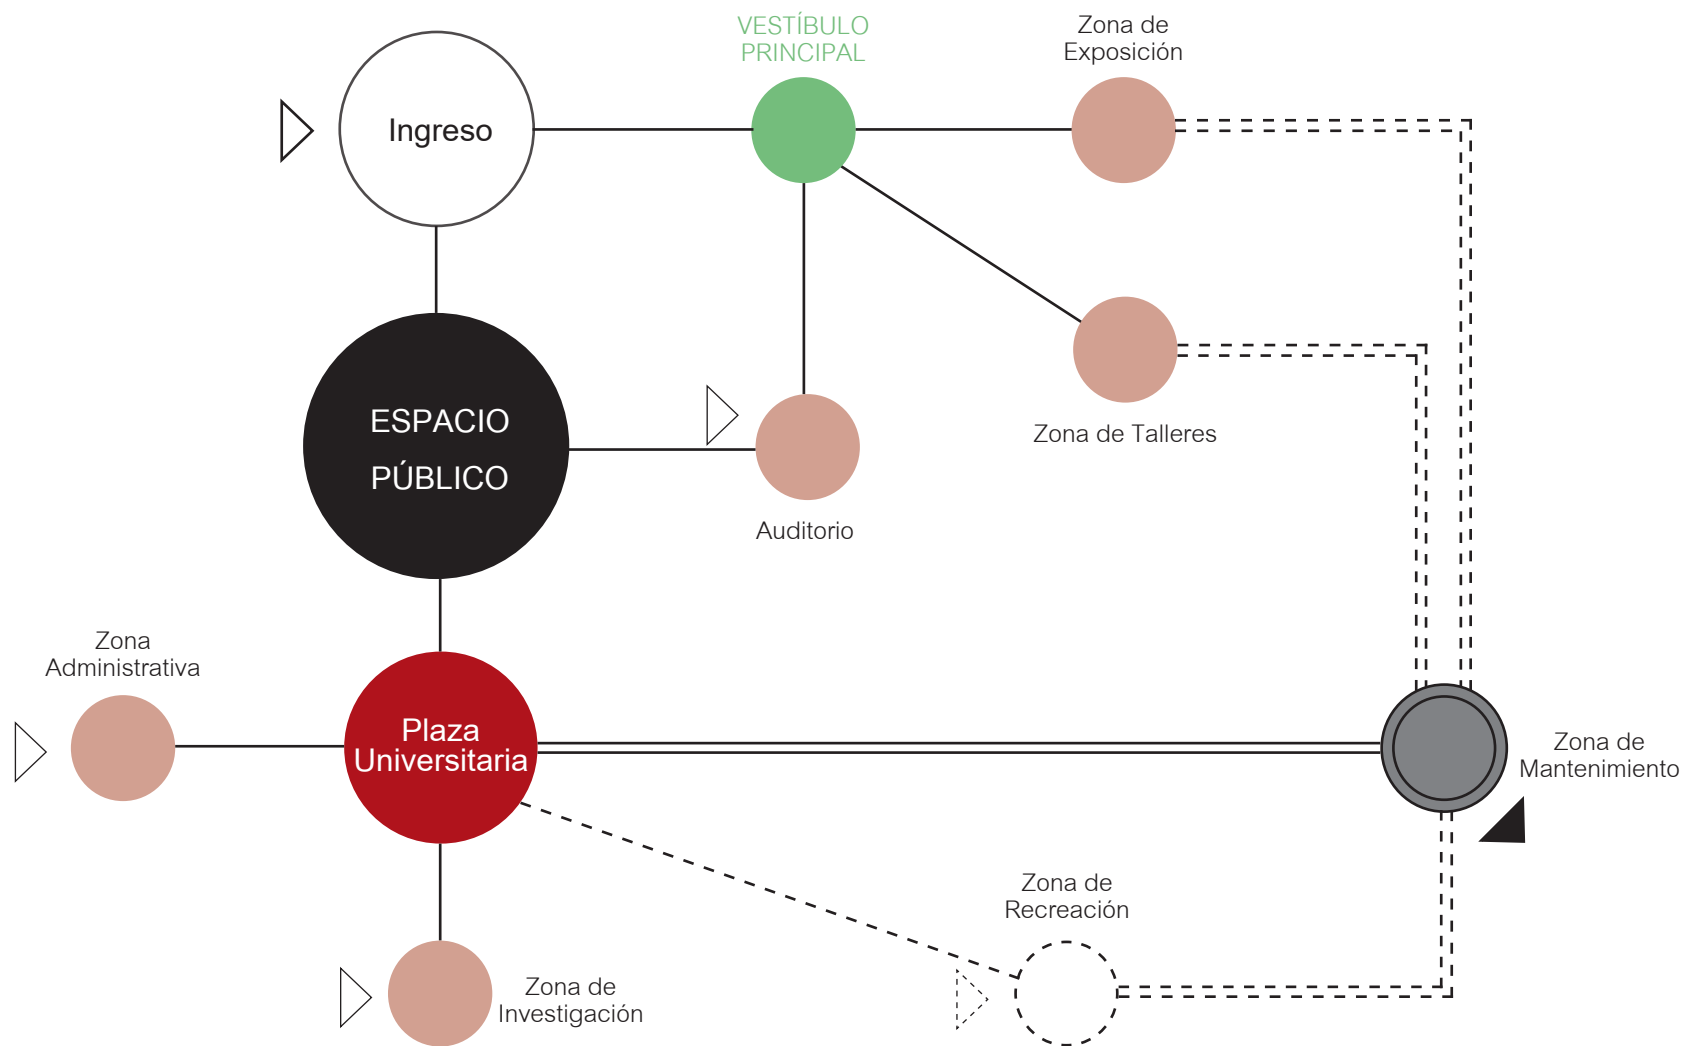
VESTÍBULO PRINCIPAL

Zona de Exposición

Ingreso

ESPACIO PÚBLICO

Auditorio

Zona de Talleres

Zona Administrativa

Plaza Universitaria

Zona de Mantenimiento

Zona de Recreación

Zona de Investigación